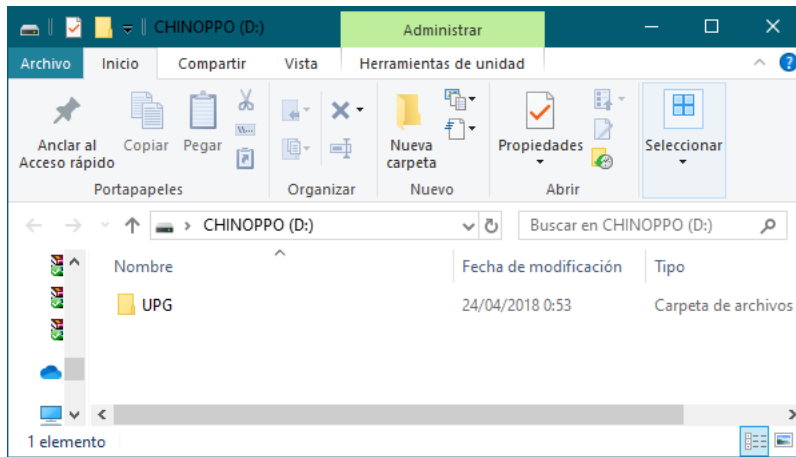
CHINOPPO (D:)
Administrar
Archivo
Inicio
Compartir
Vista
Herramientas de unidad
Anclar al Acceso rápido
Copiar
Pegar
Portapapeles
Organizar
Nueva carpeta
Nuevo
Propiedades
Abrir
Seleccionar
CHINOPPO (D:)
Buscar en CHINOPPO (D:)
Nombre
Fecha de modificación
Tipo
UPG
24/04/2018 0:53
Carpeta de archivos
1 elemento